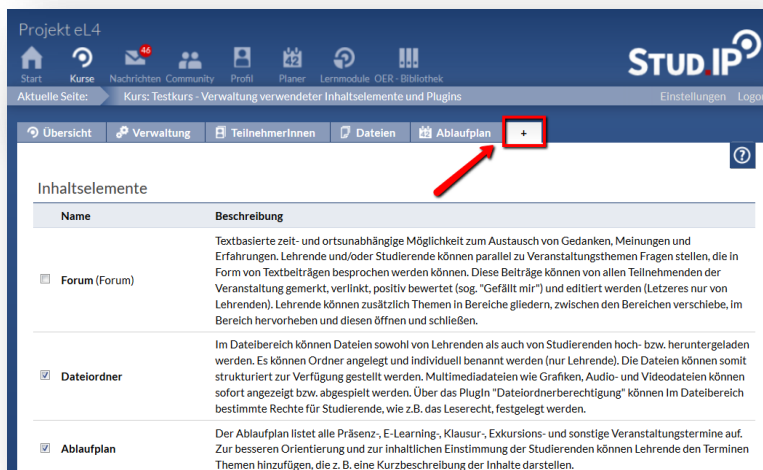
Projekt eL4

Start Kurse 46 Nachrichten Community Profil 42 Planer Lernmodule OER - Bibliothek

STUD.IP

Aktuelle Seite: Kurs: Testkurs - Verwaltung verwendeter Inhaltselemente und Plugins

Einstellungen Logo

Übersicht Verwaltung TeilnehmerInnen Dateien Ablaufplan +

?

Inhaltselemente

| | Name | Beschreibung |
|---|---|---|
| ☐ | Forum (Forum) | Textbasierte zeit- und ortsunabhängige Möglichkeit zum Austausch von Gedanken, Meinungen und Erfahrungen. Lehrende und/oder Studierende können parallel zu Veranstaltungsthemen Fragen stellen, die in Form von Textbeiträgen besprochen werden können. Diese Beiträge können von allen Teilnehmenden der Veranstaltung gemerkt, verlinkt, positiv bewertet (sog. "Gefällt mir") und editiert werden (Letzeres nur von Lehrenden). Lehrende können zusätzlich Themen in Bereiche gliedern, zwischen den Bereichen verschiebe, im Bereich hervorheben und diesen öffnen und schließen. |
| ☑ | Dateiordner | Im Dateibereich können Dateien sowohl von Lehrenden als auch von Studierenden hoch- bzw. heruntergeladen werden. Es können Ordner angelegt und individuell benannt werden (nur Lehrende). Die Dateien können somit strukturiert zur Verfügung gestellt werden. Multimediadateien wie Grafiken, Audio- und Videodateien können sofort angezeigt bzw. abgespielt werden. Über das PlugIn "Dateiordnerberechtigung" können Im Dateibereich bestimmte Rechte für Studierende, wie z.B. das Leserecht, festgelegt werden. |
| ☑ | Ablaufplan | Der Ablaufplan listet alle Präsenz-, E-Learning-, Klausur-, Exkursions- und sonstige Veranstaltungstermine auf. Zur besseren Orientierung und zur inhaltlichen Einstimmung der Studierenden können Lehrende den Terminen Themen hinzufügen, die z. B. eine Kurzbeschreibung der Inhalte darstellen. |